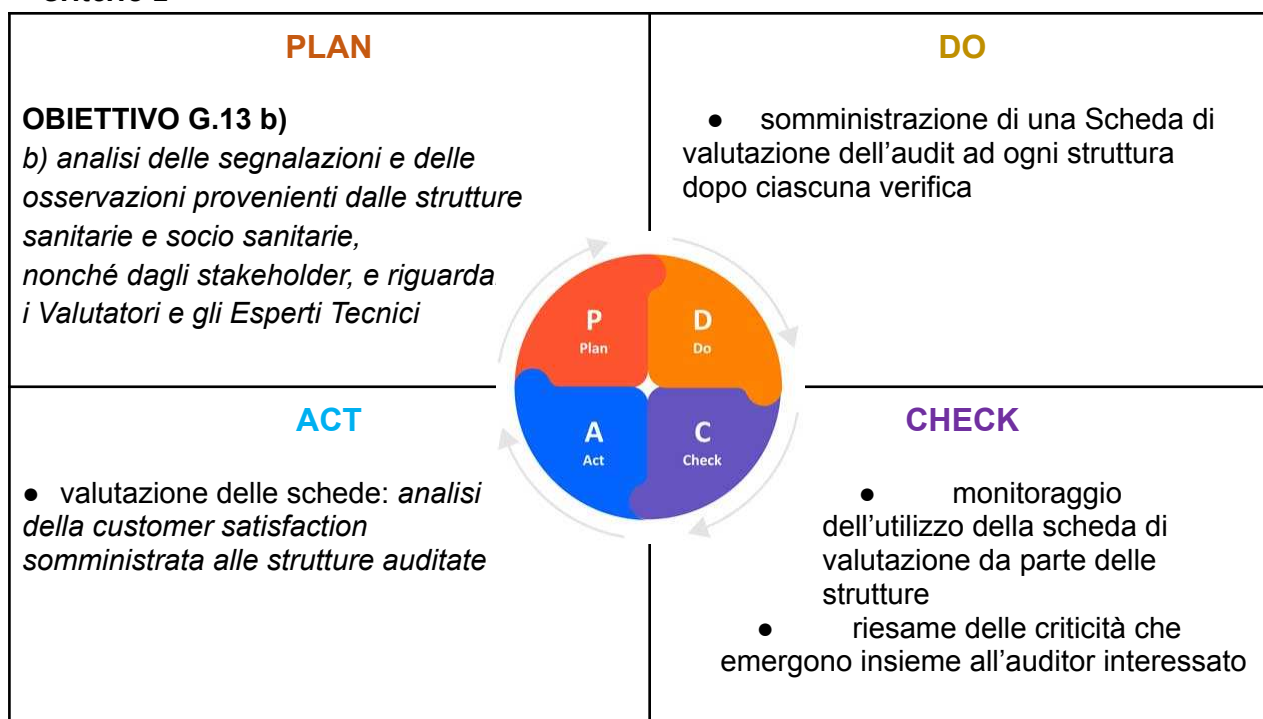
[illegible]

PLAN

OBIETTIVO G.13 b)
*b) analisi delle segnalazioni e delle osservazioni provenienti dalle strutture sanitarie e socio sanitarie, nonché dagli stakeholder, e riguarda i Valutatori e gli Esperti Tecnici*

DO

● somministrazione di una Scheda di valutazione dell'audit ad ogni struttura dopo ciascuna verifica

P
Plan

D
Do

A
Act

C
Check

ACT

● valutazione delle schede: *analisi della customer satisfaction somministrata alle strutture auditate*

CHECK

● monitoraggio dell'utilizzo della scheda di valutazione da parte delle strutture
● riesame delle criticità che emergono insieme all'auditor interessato